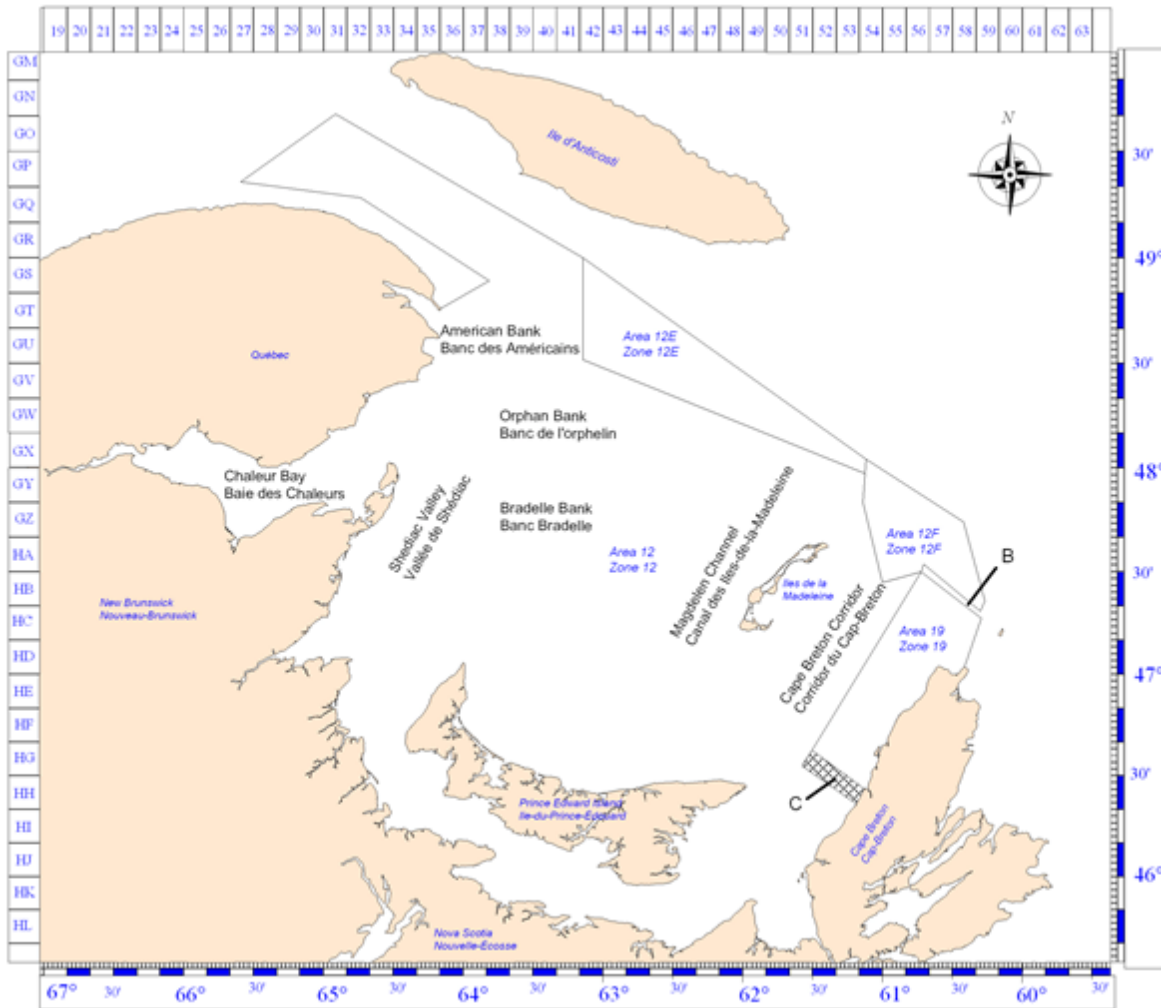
19 20 21 22 23 24 25 26 27 28 29 30 31 32 33 34 35 36 37 38 39 40 41 42 43 44 45 46 47 48 49 50 51 52 53 54 55 56 57 58 59 60 61 62 63

GM
GN
GO
GP
GQ
GR
GS
GT
GU
GV
GW
GX
GY
GZ
HA
HB
HC
HD
HE
HF
HG
HH
HI
HJ
HK
HL

N

Ile d'Anticosti

American Bank
Banc des Américains

Québec

Area 12E
Zone 12E

Orphan Bank
Banc de l'orphelin

Chaleur Bay
Baie des Chaleurs

Shediac Valley
Vallée de Shédiac

Bradelle Bank
Banc Bradelle

Area 12
Zone 12

Magdelen Channel
Canal des Iles-de-la-Madeleine

Iles de la Madeleine

Area 12F
Zone 12F

B

Cape Breton Corridor
Corridor du Cap-Breton

Area 19
Zone 19

New Brunswick
Nouveau-Brunswick

Prince Edward Island
Ile-du-Prince-Edouard

C

Cape Breton
Cap-Breton

Nova Scotia
Nouvelle-Écosse

30'
49°
30'
48°
30'
47°
30'
46°

67° 30' 66° 30' 65° 30' 64° 30' 63° 30' 62° 30' 61° 30' 60° 30'